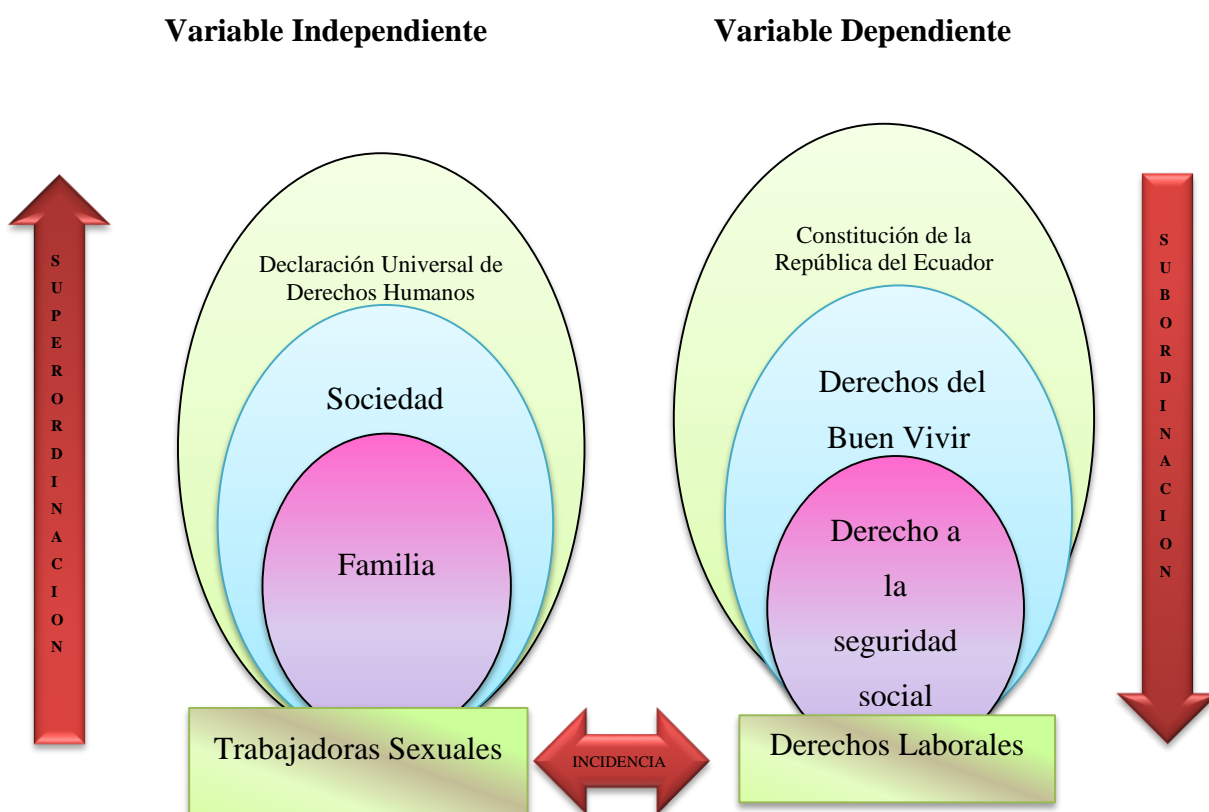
Variable Independiente

Variable Dependiente

SUPERORDINACION

Declaración Universal de Derechos Humanos

Sociedad

Familia

Trabajadoras Sexuales

INCIDENCIA

Constitución de la República del Ecuador

Derechos del Buen Vivir

Derecho a la seguridad social

Derechos Laborales

SUBORDINACION